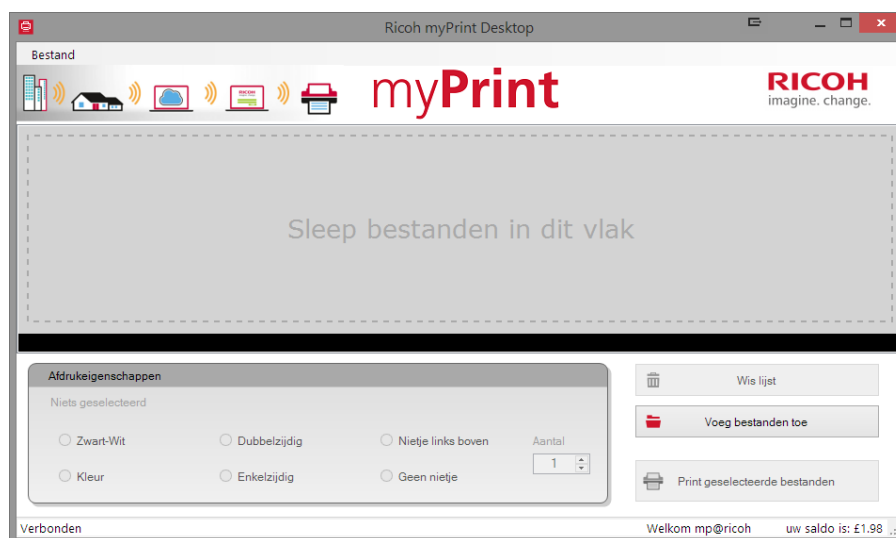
Ricoh myPrint Desktop

Bestand

myPrint

RICOH
imagine. change.

Sleep bestanden in dit vlak

Afdrukeigenschappen

Niets geselecteerd

Zwart-Wit

Dubbelzijdig

Nietje links boven

Aantal

Kleur

Enkelzijdig

Geen nietje

1

Wis lijst

Voeg bestanden toe

Print geselecteerde bestanden

Verbonden

Welkom mp@ricoh

uw saldo is: £1.98